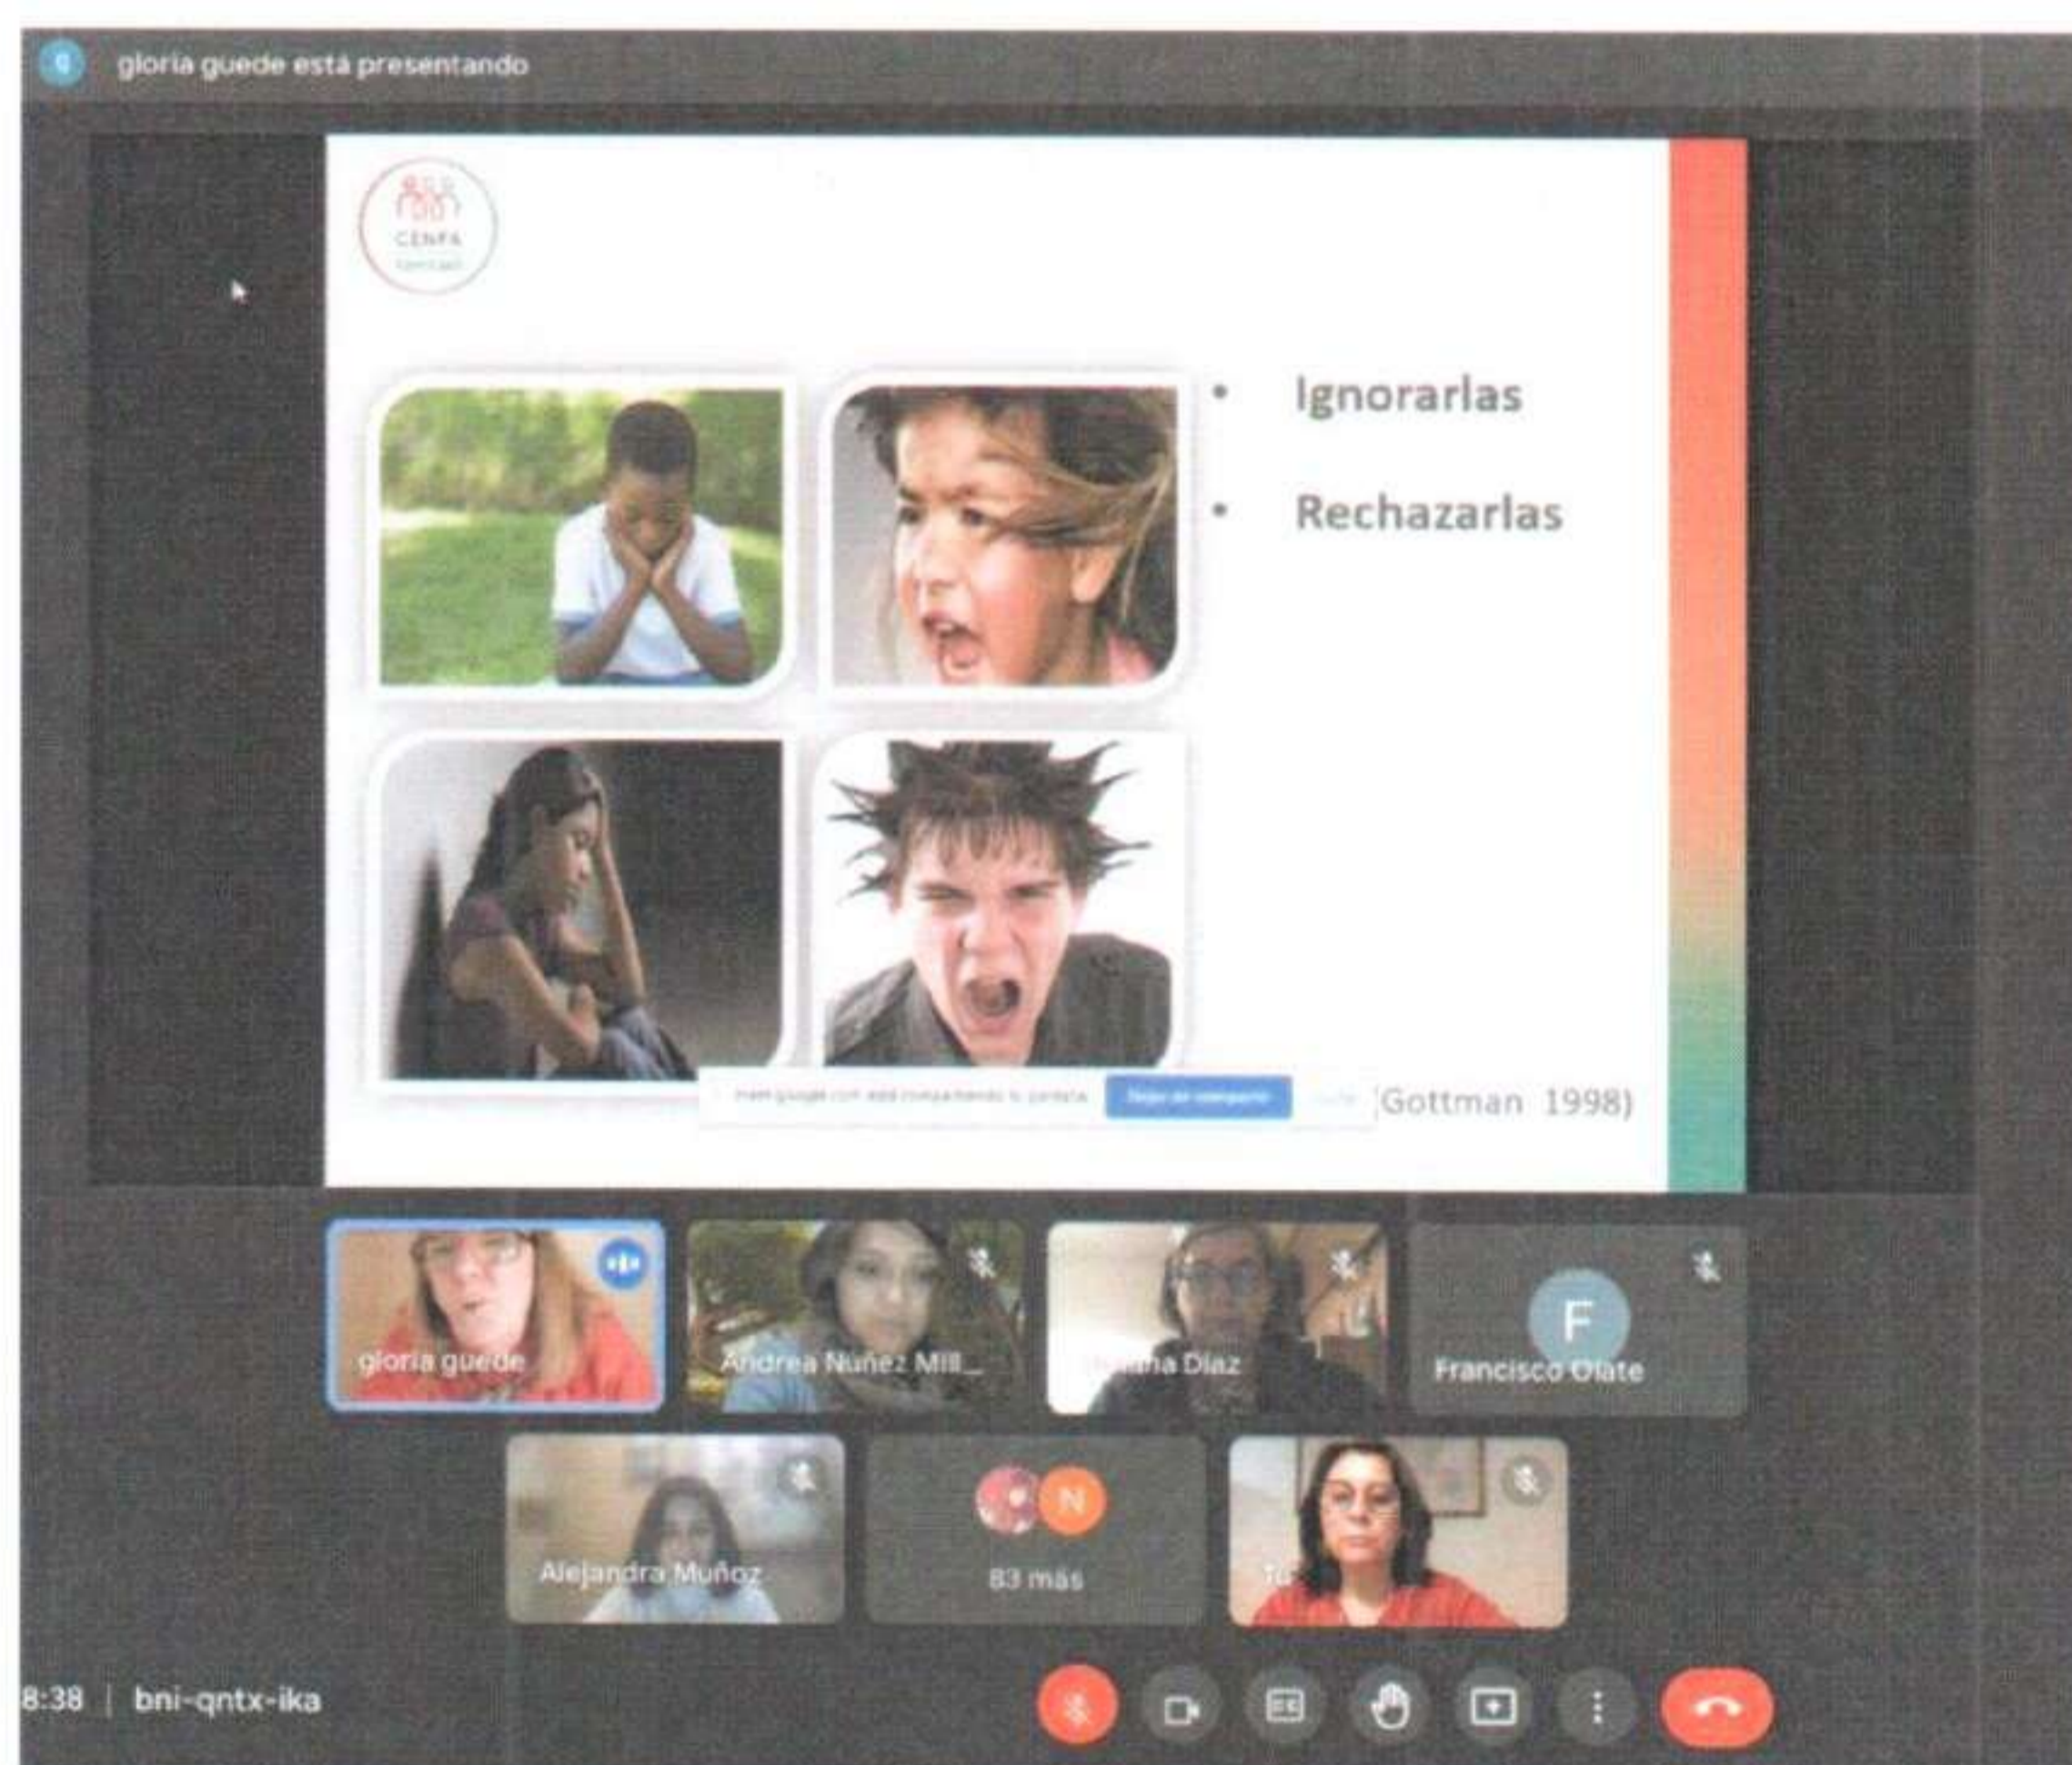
g

gloria guede está presentando

CENFA

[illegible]

• Ignorarlas

• Rechazarlas

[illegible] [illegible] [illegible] (Gottman 1998)

gloria guede

Andrea Nuñez Mill...

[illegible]na Diaz

F

Francisco Olate

Alejandra Muñoz

N

83 más

Tú

8:38 | bni-qntx-ika